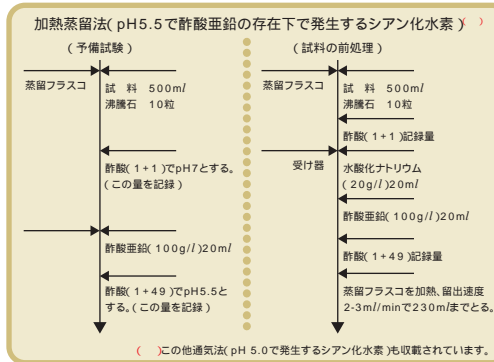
加熱蒸留法(pH5.5で酢酸亜鉛の存在下で発生するシアン化水素)( )

(予備試験)

蒸留フラスコ

試 料 500m$l$
沸騰石 10粒

酢酸(1+1)でpH7とする。(この量を記録)

酢酸亜鉛(100g/$l$)20m$l$

酢酸(1+49)でpH5.5とする。(この量を記録)

(試料の前処理)

蒸留フラスコ

試 料 500m$l$
沸騰石 10粒

酢酸(1+1)記録量

受け器

水酸化ナトリウム(20g/$l$)20m$l$

酢酸亜鉛(100g/$l$)20m$l$

酢酸(1+49)記録量

蒸留フラスコを加熱、留出速度2-3m$l$/minで230m$l$までとる。

( )この他通気法(pH 5.0で発生するシアン化水素)も収載されています。